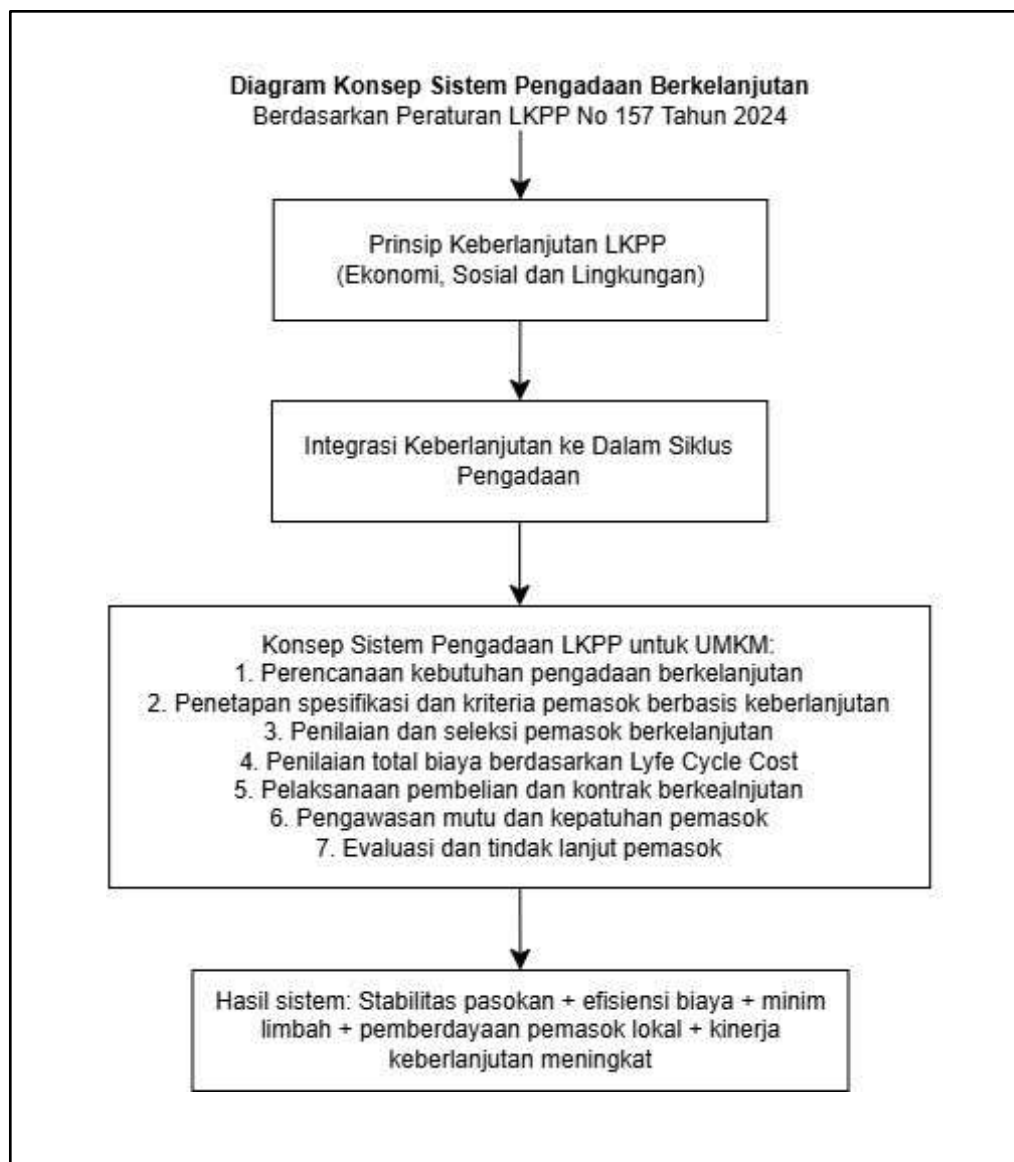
**Diagram Konsep Sistem Pengadaan Berkelanjutan**
Berdasarkan Peraturan LKPP No 157 Tahun 2024

Prinsip Keberlanjutan LKPP
(Ekonomi, Sosial dan Lingkungan)

Integrasi Keberlanjutan ke Dalam Siklus Pengadaan

Konsep Sistem Pengadaan LKPP untuk UMKM:
1. Perencanaan kebutuhan pengadaan berkelanjutan
2. Penetapan spesifikasi dan kriteria pemasok berbasis keberlanjutan
3. Penilaian dan seleksi pemasok berkelanjutan
4. Penilaian total biaya berdasarkan Lyfe Cycle Cost
5. Pelaksanaan pembelian dan kontrak berkealnjutan
6. Pengawasan mutu dan kepatuhan pemasok
7. Evaluasi dan tindak lanjut pemasok

Hasil sistem: Stabilitas pasokan + efisiensi biaya + minim limbah + pemberdayaan pemasok lokal + kinerja keberlanjutan meningkat